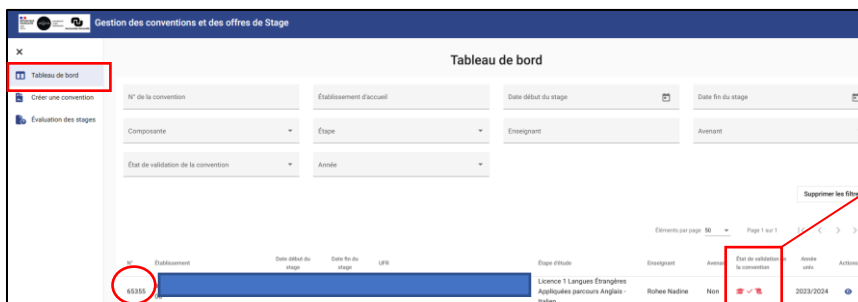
Gestion des conventions et des offres de Stage

×

Tableau de bord

Créer une convention

Évaluation des stages

Tableau de bord

N° de la convention

Établissement d'accueil

Date début du stage

Date fin du stage

Composante

Étape

Enseignant

Avenant

État de validation de la convention

Année

Supprimer les filt

Éléments par page 50

Page 1 sur 1

| N° | Établissement | Date début du stage | Date fin du stage | UFR | Étape d'étude | Enseignant | Avenant | État de validation de la convention | Année univ. | Actions |
|---|---|---|---|---|---|---|---|---|---|---|
| 65355 | | | | | Licence 1 Langues Étrangères Appliquées parcours Anglais - Italien | Rohee Nadine | Non | | 2023/2024 | |